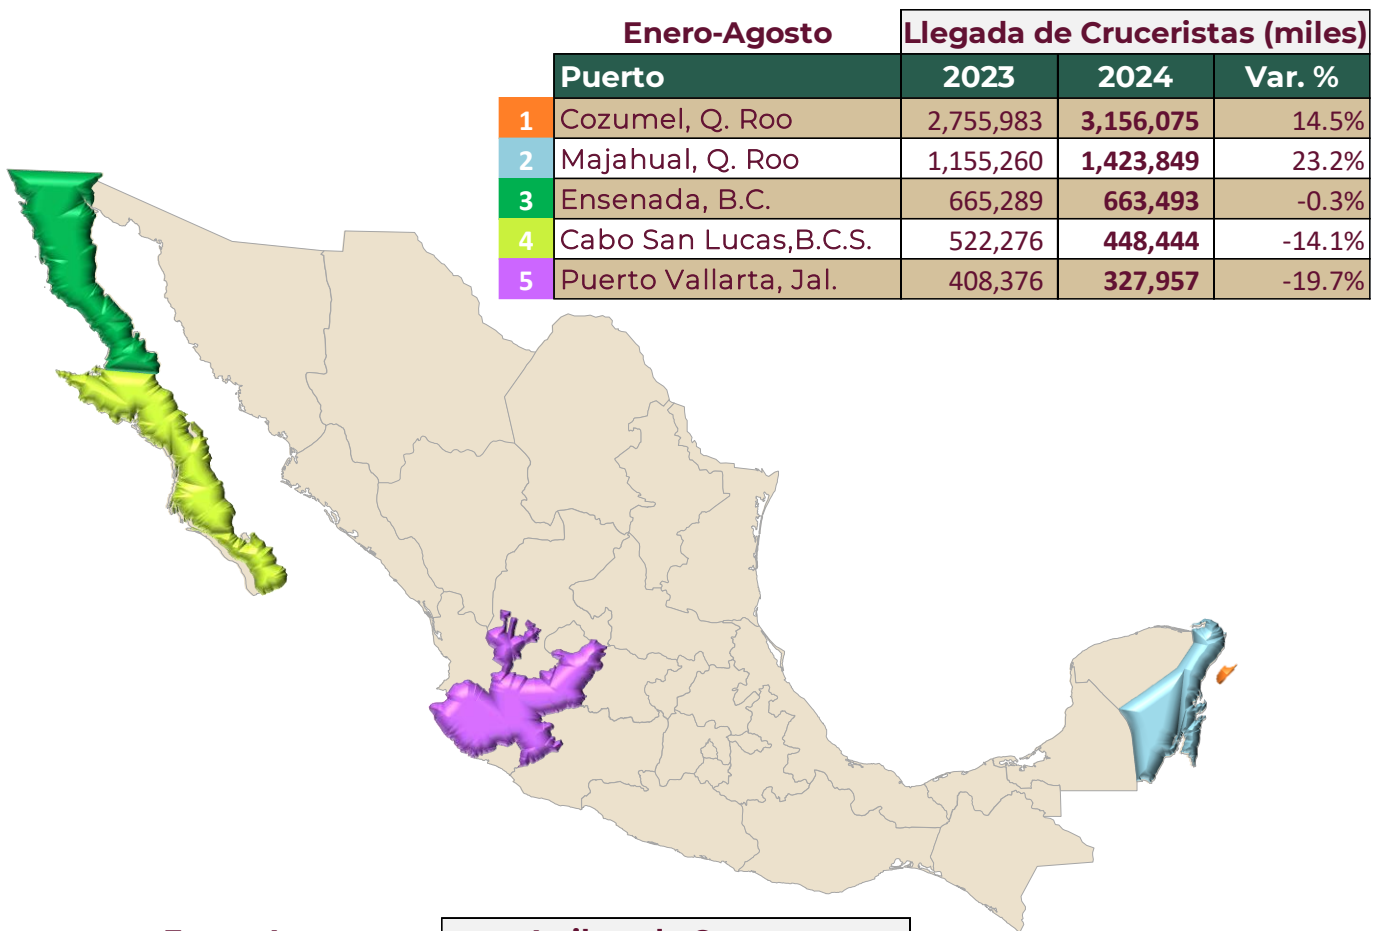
| | Enero-Agosto | Llegada de Cruceristas (miles) | | |
|---|---|---|---|---|
| | Puerto | 2023 | 2024 | Var. % |
| 1 | Cozumel, Q. Roo | 2,755,983 | 3,156,075 | 14.5% |
| 2 | Majahual, Q. Roo | 1,155,260 | 1,423,849 | 23.2% |
| 3 | Ensenada, B.C. | 665,289 | 663,493 | -0.3% |
| 4 | Cabo San Lucas,B.C.S. | 522,276 | 448,444 | -14.1% |
| 5 | Puerto Vallarta, Jal. | 408,376 | 327,957 | -19.7% |

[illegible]